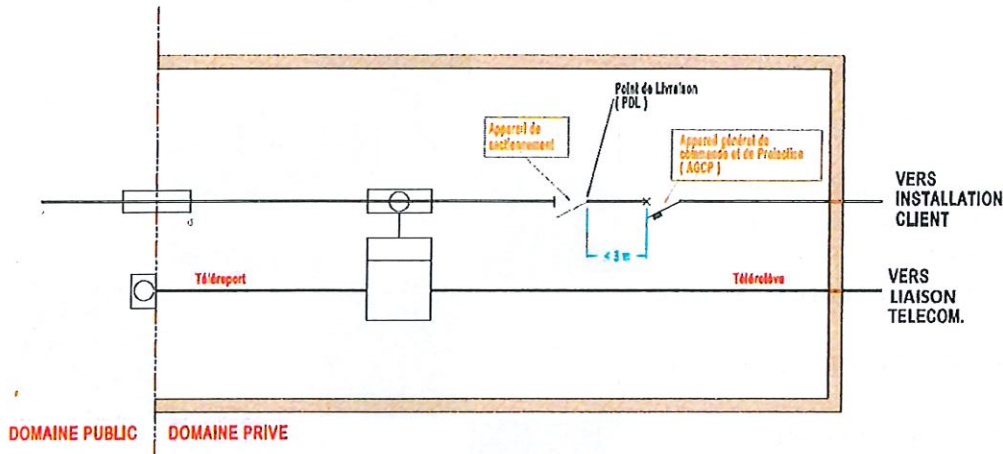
Point de Livraison
( PDL )

Appareil de sectionnement

Appareil général de commande et de Protection
( AGCP )

VERS
INSTALLATION
CLIENT

< 3 m

Téléreport

Télérelève

VERS
LIAISON
TELECOM.

DOMAINE PUBLIC

DOMAINE PRIVE